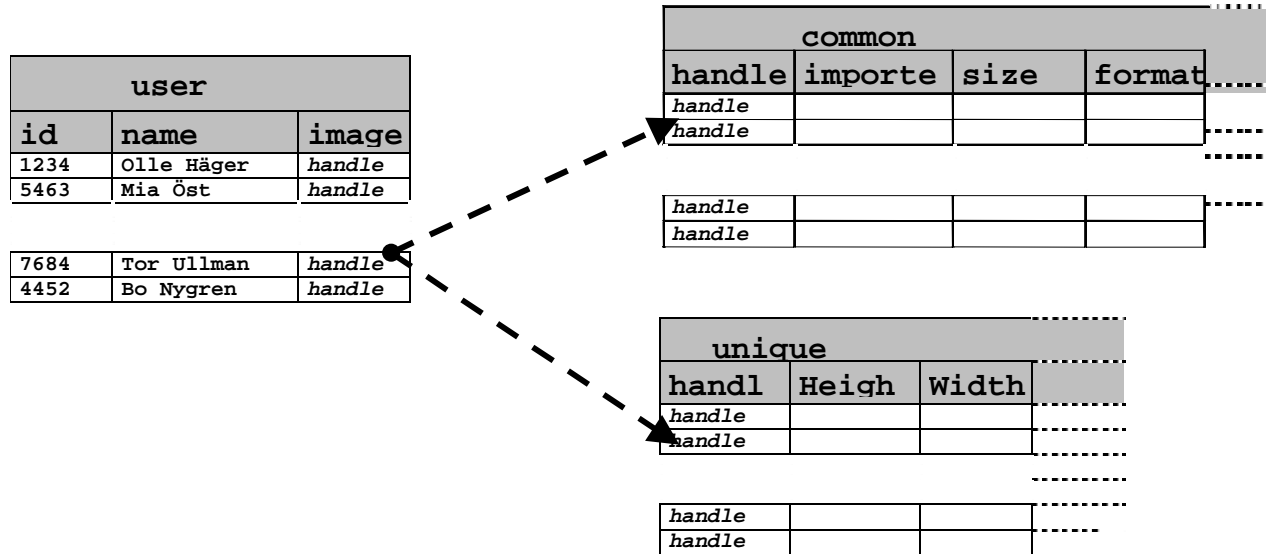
user

| id | name | image |
|---|---|---|
| 1234 | Olle Häger | *handle* |
| 5463 | Mia Öst | *handle* |

| | | |
|---|---|---|
| 7684 | Tor Ullman | *handle* |
| 4452 | Bo Nygren | *handle* |

common

| handle | importe | size | format |
|---|---|---|---|
| *handle* | | | |
| *handle* | | | |

| | | | |
|---|---|---|---|
| *handle* | | | |
| *handle* | | | |

unique

| handl | Heigh | Width |
|---|---|---|
| *handle* | | |
| *handle* | | |

| | | |
|---|---|---|
| *handle* | | |
| *handle* | | |